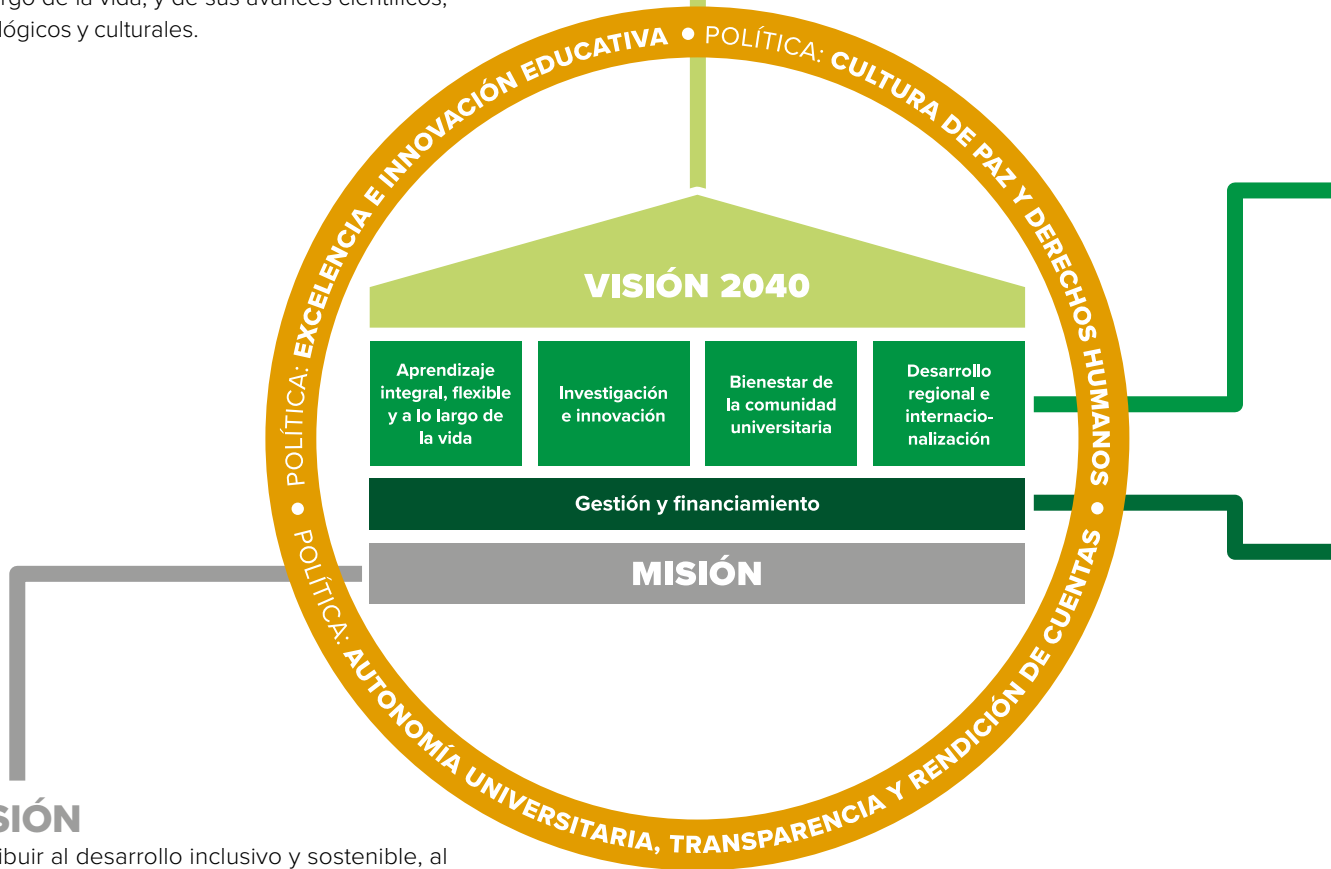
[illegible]rgo de la vida, y de sus avances científicos, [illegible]lógicos y culturales.

POLÍTICA: EXCELENCIA E INNOVACIÓN EDUCATIVA • POLÍTICA: CULTURA DE PAZ Y DERECHOS HUMANOS • POLÍTICA: AUTONOMÍA UNIVERSITARIA, TRANSPARENCIA Y RENDICIÓN DE CUENTAS •

VISIÓN 2040

| Aprendizaje integral, flexible y a lo largo de la vida | Investigación e innovación | Bienestar de la comunidad universitaria | Desarrollo regional e internacionalización |
|---|---|---|---|

Gestión y financiamiento

MISIÓN

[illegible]SIÓN
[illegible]ibuir al desarrollo inclusivo y sostenible, al